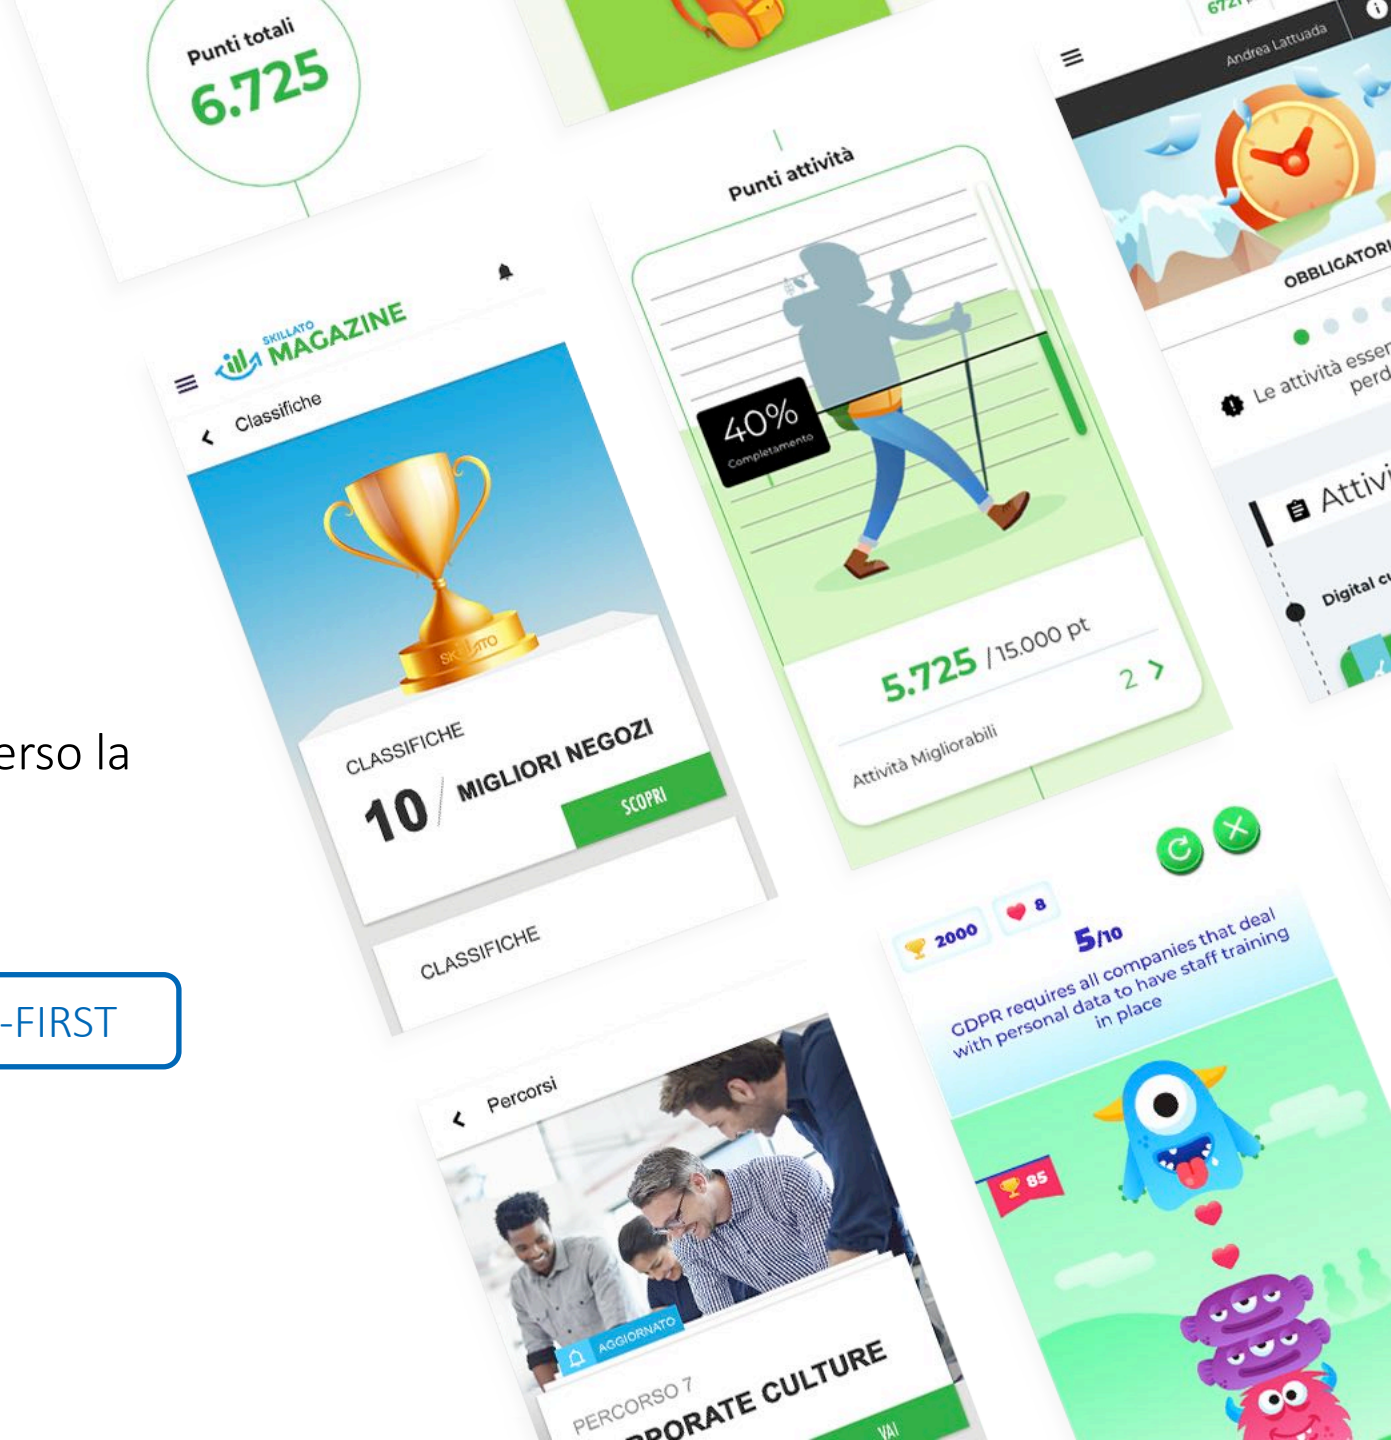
Punti totali
6.725

SKILLATO MAGAZINE
Classifiche
SKILLATO
CLASSIFICHE
10 MIGLIORI NEGOZI
SCOPRI
CLASSIFICHE

Punti attività
40%
Completamento
5.725 /15.000 pt
2 >
Attività Migliorabili

6721
Andrea Lattuada
OBBLIGATORI
Le attività esser perd
Attivi
Digital c

erso la

-FIRST

Percorsi
AGGIORNATO
PERCORSO 7
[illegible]RPORATE CULTURE
VAI

2000
8
5/10
GDPR requires all companies that deal with personal data to have staff training in place
85